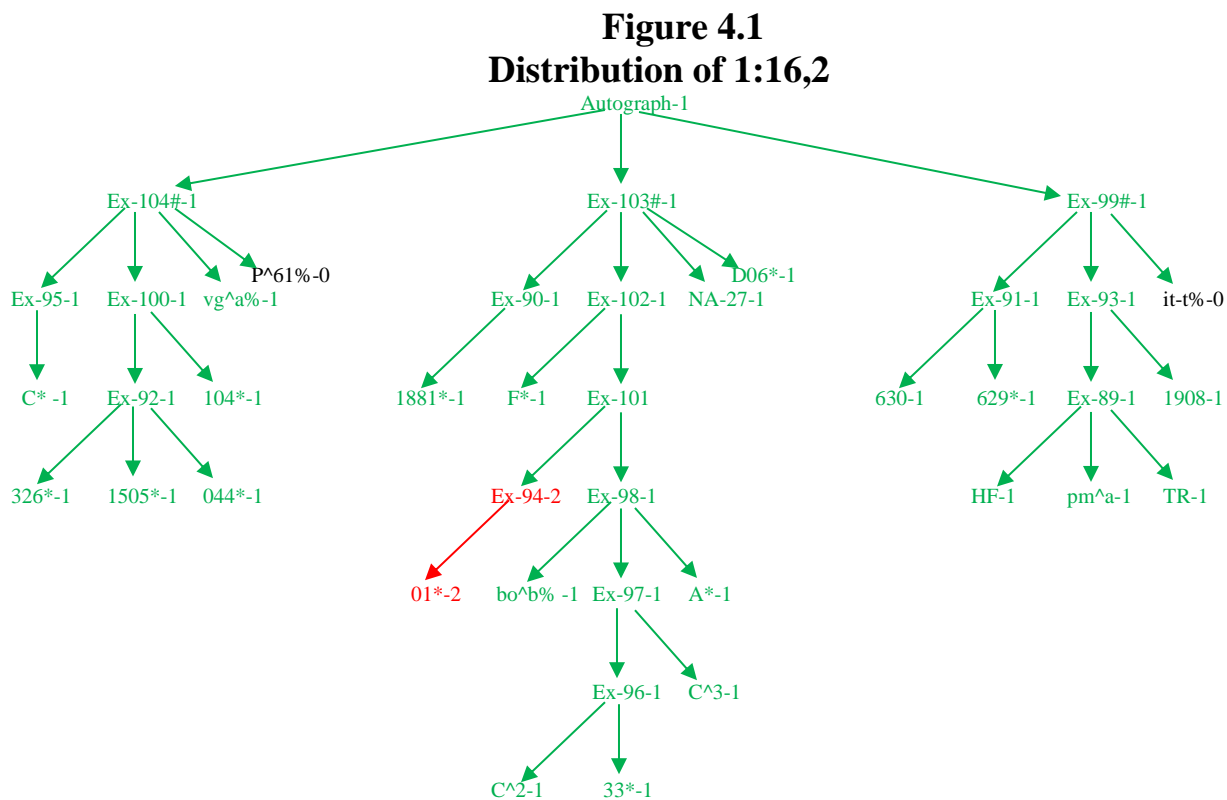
Figure 4.1
Distribution of 1:16,2

Autograph-1

Ex-104#-1
Ex-103#-1
Ex-99#-1

Ex-95-1
Ex-100-1
vg^a%-1
P^61%-0
Ex-90-1
Ex-102-1
NA-27-1
D06*-1
Ex-91-1
Ex-93-1
it-t%-0

C* -1
Ex-92-1
104*-1
1881*-1
F*-1
Ex-101
630-1
629*-1
Ex-89-1
1908-1

326*-1
1505*-1
044*-1
Ex-94-2
Ex-98-1
HF-1
pm^a-1
TR-1

01*-2
bo^b% -1
Ex-97-1
A*-1

Ex-96-1
C^3-1

C^2-1
33*-1